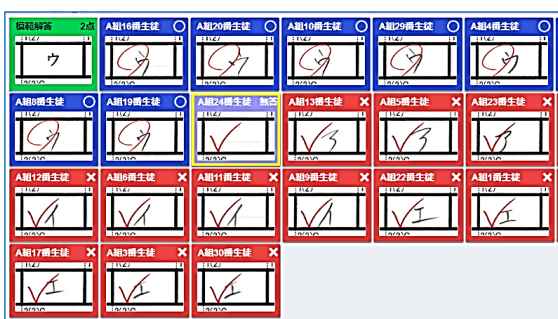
模範解答 2点
ウ

A組16番生徒 ○
ウ

A組20番生徒 ○
ウ

A組10番生徒 ○
ウ

A組29番生徒 ○
ウ

A組4番生徒 ○
ウ

A組8番生徒 ○
ウ

A組19番生徒 ○
ウ

A組24番生徒 無答

A組13番生徒 ×
ア

A組5番生徒 ×
ア

A組23番生徒 ×
ア

A組12番生徒 ×
イ

A組6番生徒 ×
イ

A組11番生徒 ×
イ

A組9番生徒 ×
イ

A組22番生徒 ×
エ

A組1番生徒 ×
エ

A組17番生徒 ×
エ

A組3番生徒 ×
エ

A組30番生徒 ×
エ